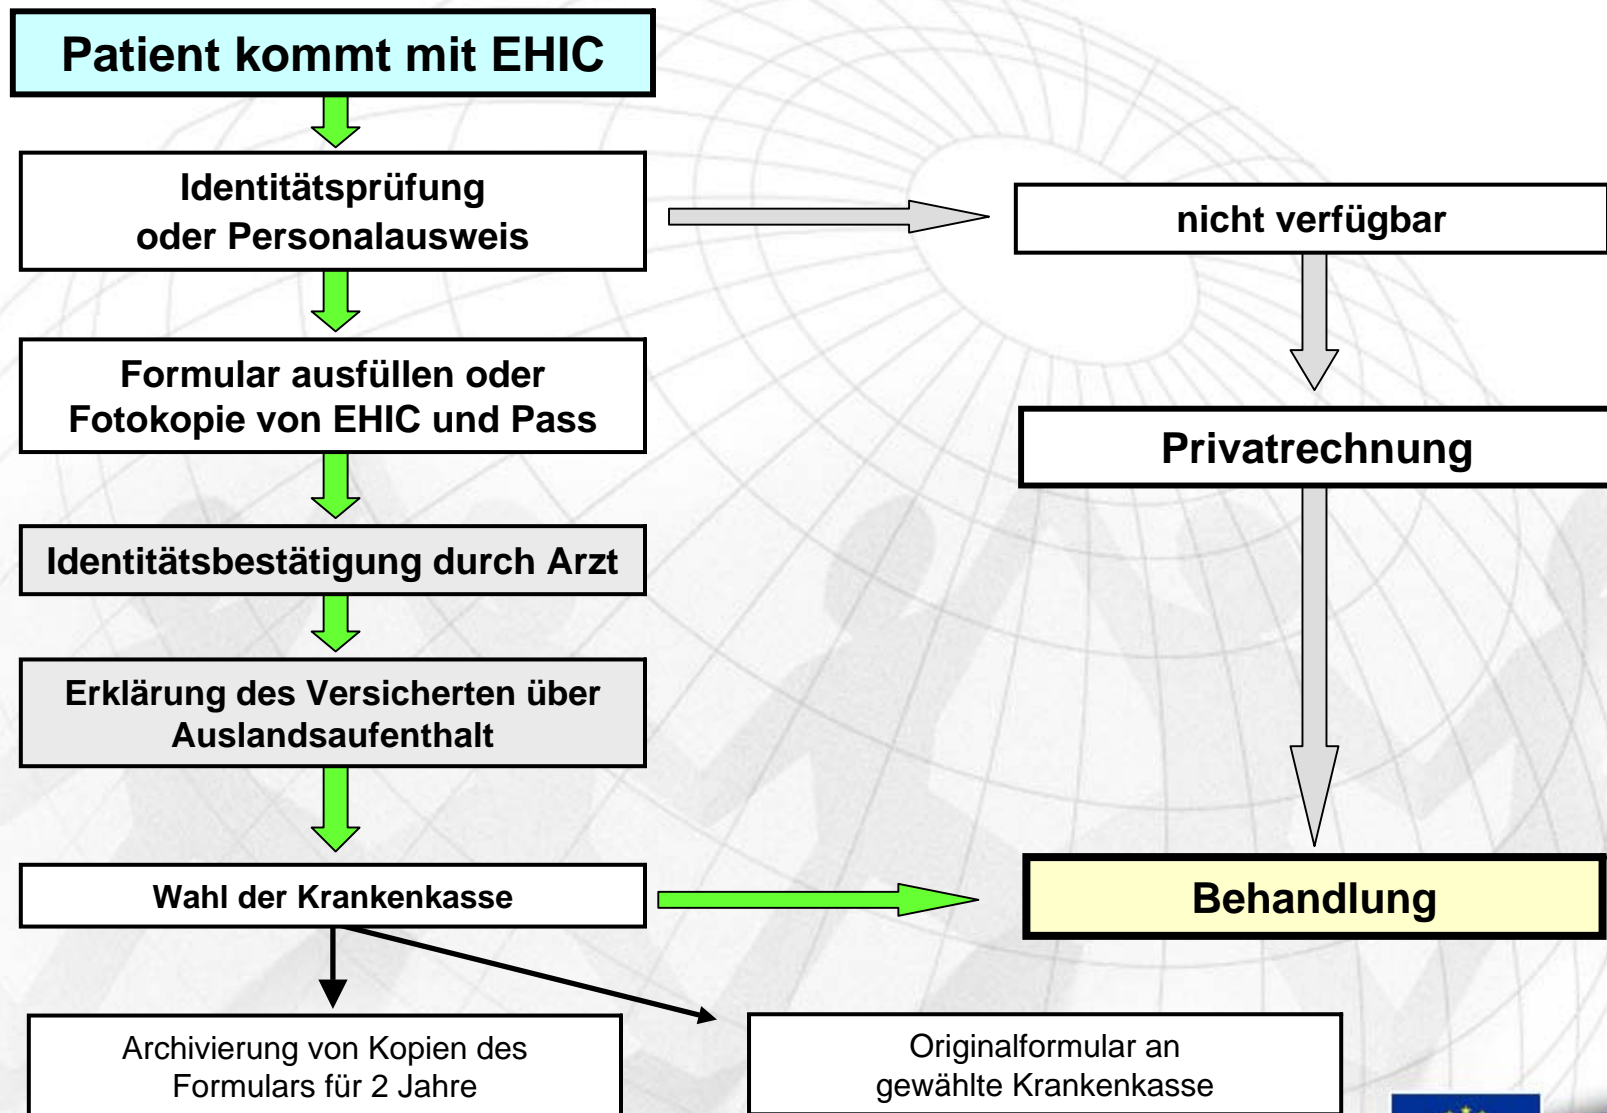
Patient kommt mit EHIC

Identitätsprüfung oder Personalausweis

nicht verfügbar

Formular ausfüllen oder Fotokopie von EHIC und Pass

Privatrechnung

Identitätsbestätigung durch Arzt

Erklärung des Versicherten über Auslandsaufenthalt

Wahl der Krankenkasse

Behandlung

Archivierung von Kopien des Formulars für 2 Jahre

Originalformular an gewählte Krankenkasse